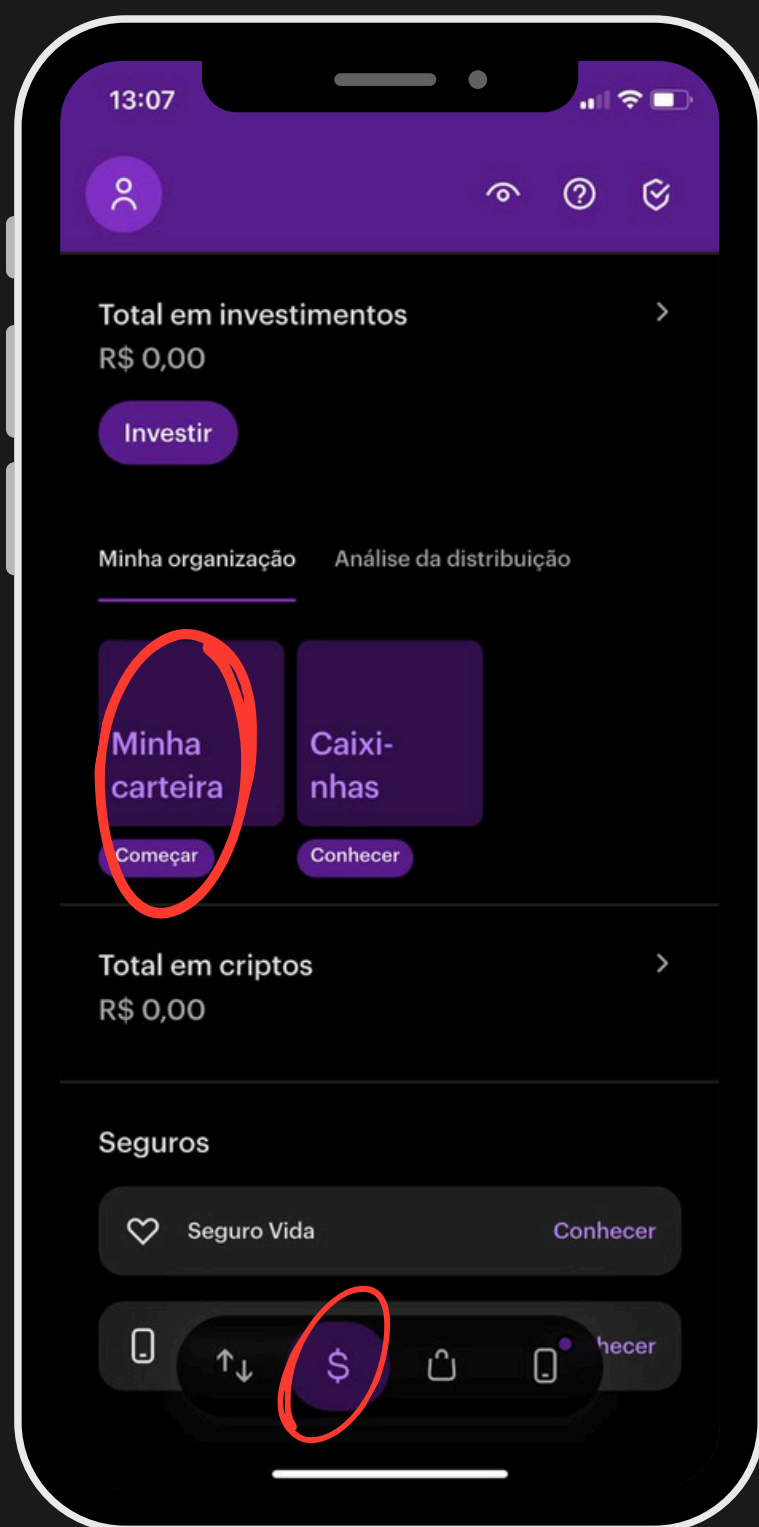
13:07

Total em investimentos
R$ 0,00

Investir

Minha organização Análise da distribuição

Minha carteira
Começar

Caixinhas
Conhecer

Total em criptos
R$ 0,00

Seguros

Seguro Vida Conhecer

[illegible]hecer

$